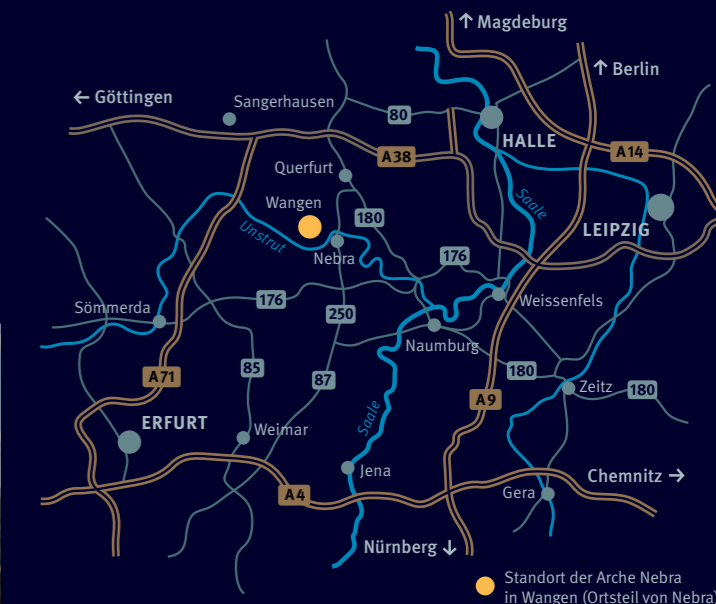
↑ Magdeburg
↑ Berlin
← Göttingen
Sangerhausen
80
HALLE
A14
A38
Querfurt
Saale
LEIPZIG
Wangen
180
Unstrut
Nebra
176
Weissenfels
Sömmerda
176
250
Naumburg
A71
85
180
Zeitz
180
87
A9
ERFURT
Saale
Weimar
Jena
Chemnitz →
A4
Gera
Nürnberg ↓
Standort der Arche Nebra in Wangen (Ortsteil von Nebra)